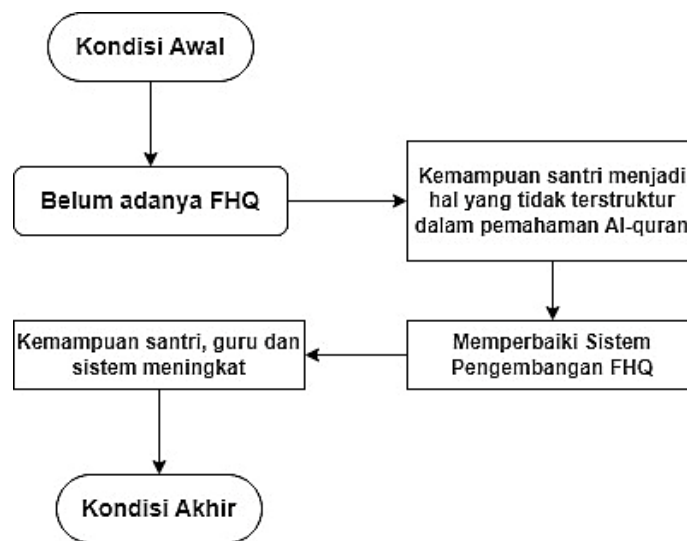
Kondisi Awal

Belum adanya FHQ

Kemampuan santri menjadi hal yang tidak terstruktur dalam pemahaman Al-quran

Memperbaiki Sistem Pengembangan FHQ

Kemampuan santri, guru dan sistem meningkat

Kondisi Akhir